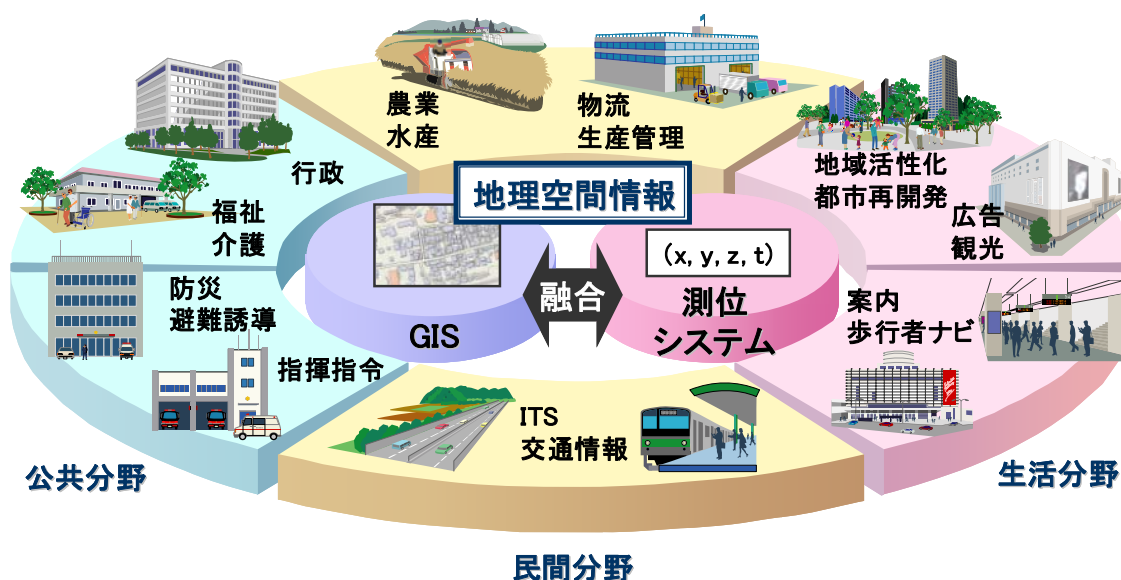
農業
水産

物流
生産管理

行政

地域活性化
都市再開発

地理空間情報

福祉
介護

広告
観光

(x, y, z, t)

融合

防災
避難誘導

GIS

測位
システム

案内
歩行者ナビ

指揮指令

ITS
交通情報

公共分野

生活分野

民間分野